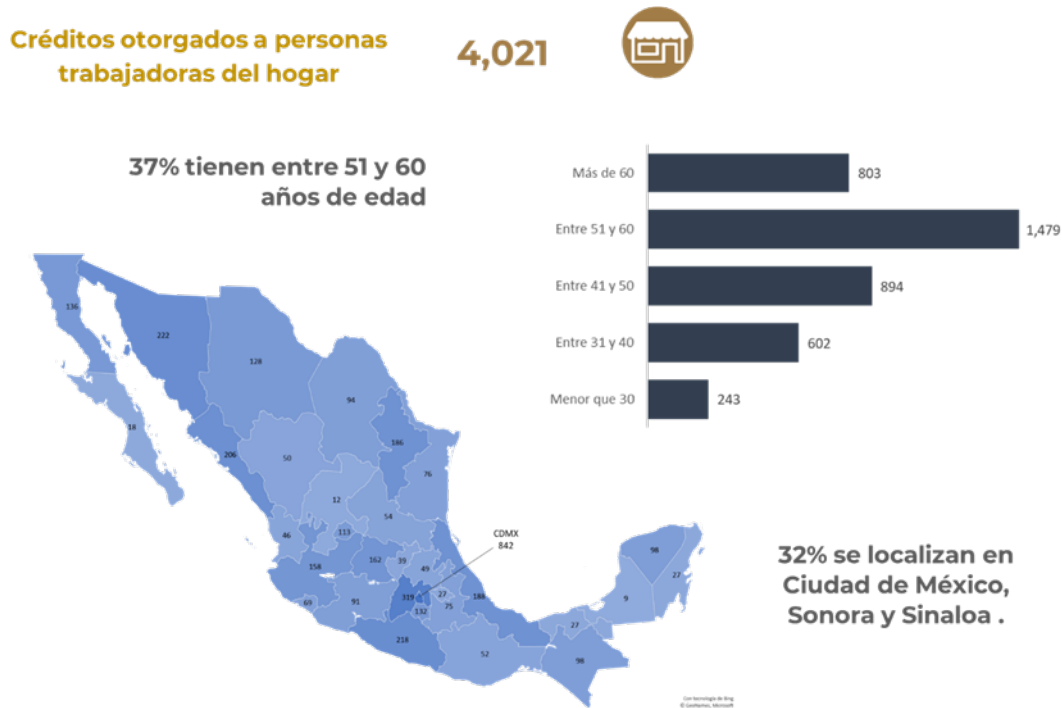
Créditos otorgados a personas trabajadoras del hogar

4,021

37% tienen entre 51 y 60 años de edad

| | |
|---|---|
| Más de 60 | 803 |
| Entre 51 y 60 | 1,479 |
| Entre 41 y 50 | 894 |
| Entre 31 y 40 | 602 |
| Menor que 30 | 243 |

136
222
128
18
94
186
206
50
76
12
54
113
46
162
39
49
158
CDMX
842
27
319
132
75
188
69
91
98
27
9
27
218
52
98

Con tecnología de Bing
© GeoNames, Microsoft

32% se localizan en Ciudad de México, Sonora y Sinaloa .